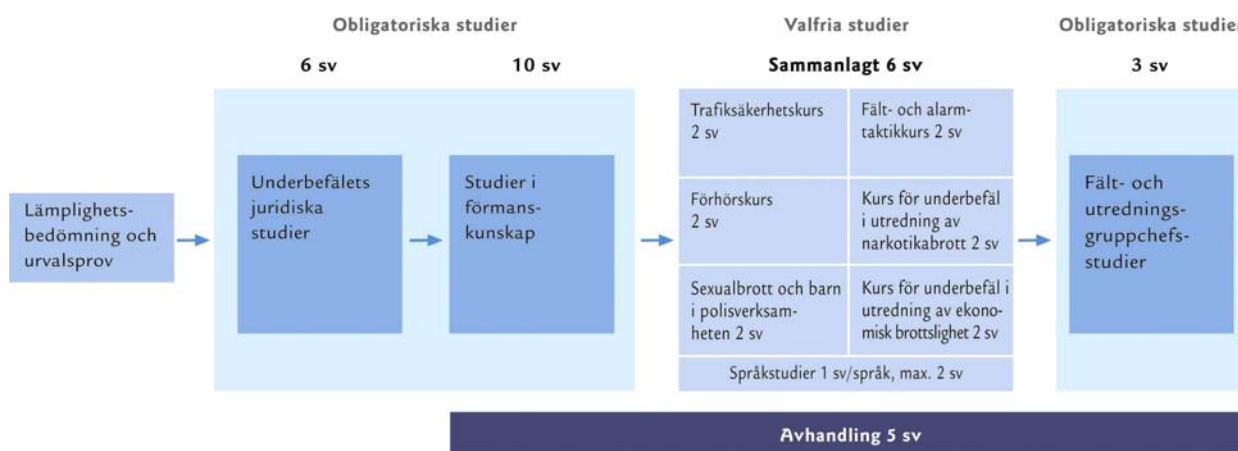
Obligatoriska studier

6 sv

10 sv

Lämplighetsbedömning och urvalsprov

Underbefälets juridiska studier

Studier i förmanskunskap

Valfria studier

Sammanlagt 6 sv

| Trafiksäkerhetskurs 2 sv | Fält- och alarmtaktikkurs 2 sv |
|---|---|
| Förhörskurs 2 sv | Kurs för underbefäl i utredning av narkotikabrott 2 sv |
| Sexualbrott och barn i polisverksamheten 2 sv | Kurs för underbefäl i utredning av ekonomisk brottslighet 2 sv |
| Språkstudier 1 sv/språk, max. 2 sv | |

Obligatoriska studie

3 sv

Fält- och utredningsgruppchefsstudier

Avhandling 5 sv